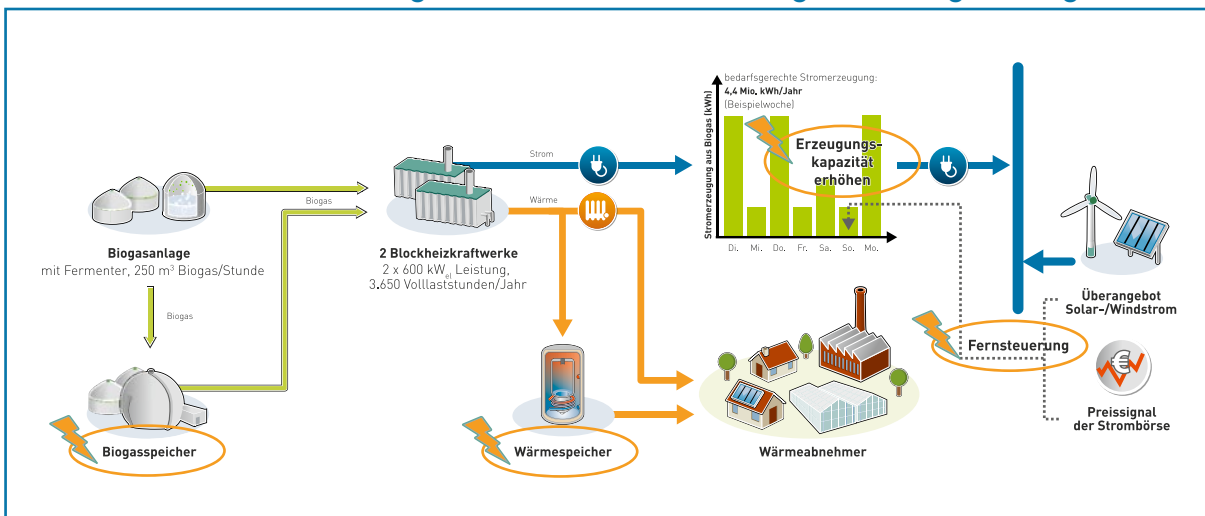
Biogas

Biogasanlage
mit Fermenter, 250 m³ Biogas/Stunde

Biogas

Biogasspeicher

Strom

Wärme

2 Blockheizkraftwerke
2 x 600 kW$_{el}$ Leistung,
3.650 Volllaststunden/Jahr

Wärmespeicher

Wärmeabnehmer

bedarfsgerechte Stromerzeugung:
4,4 Mio. kWh/Jahr
(Beispielwoche)

Stromerzeugung aus Biogas [kWh]

Di. Mi. Do. Fr. Sa. So. Mo.

Erzeugungs-kapazität erhöhen

Fernsteuerung

Überangebot
Solar-/Windstrom

Preissignal
der Strombörse